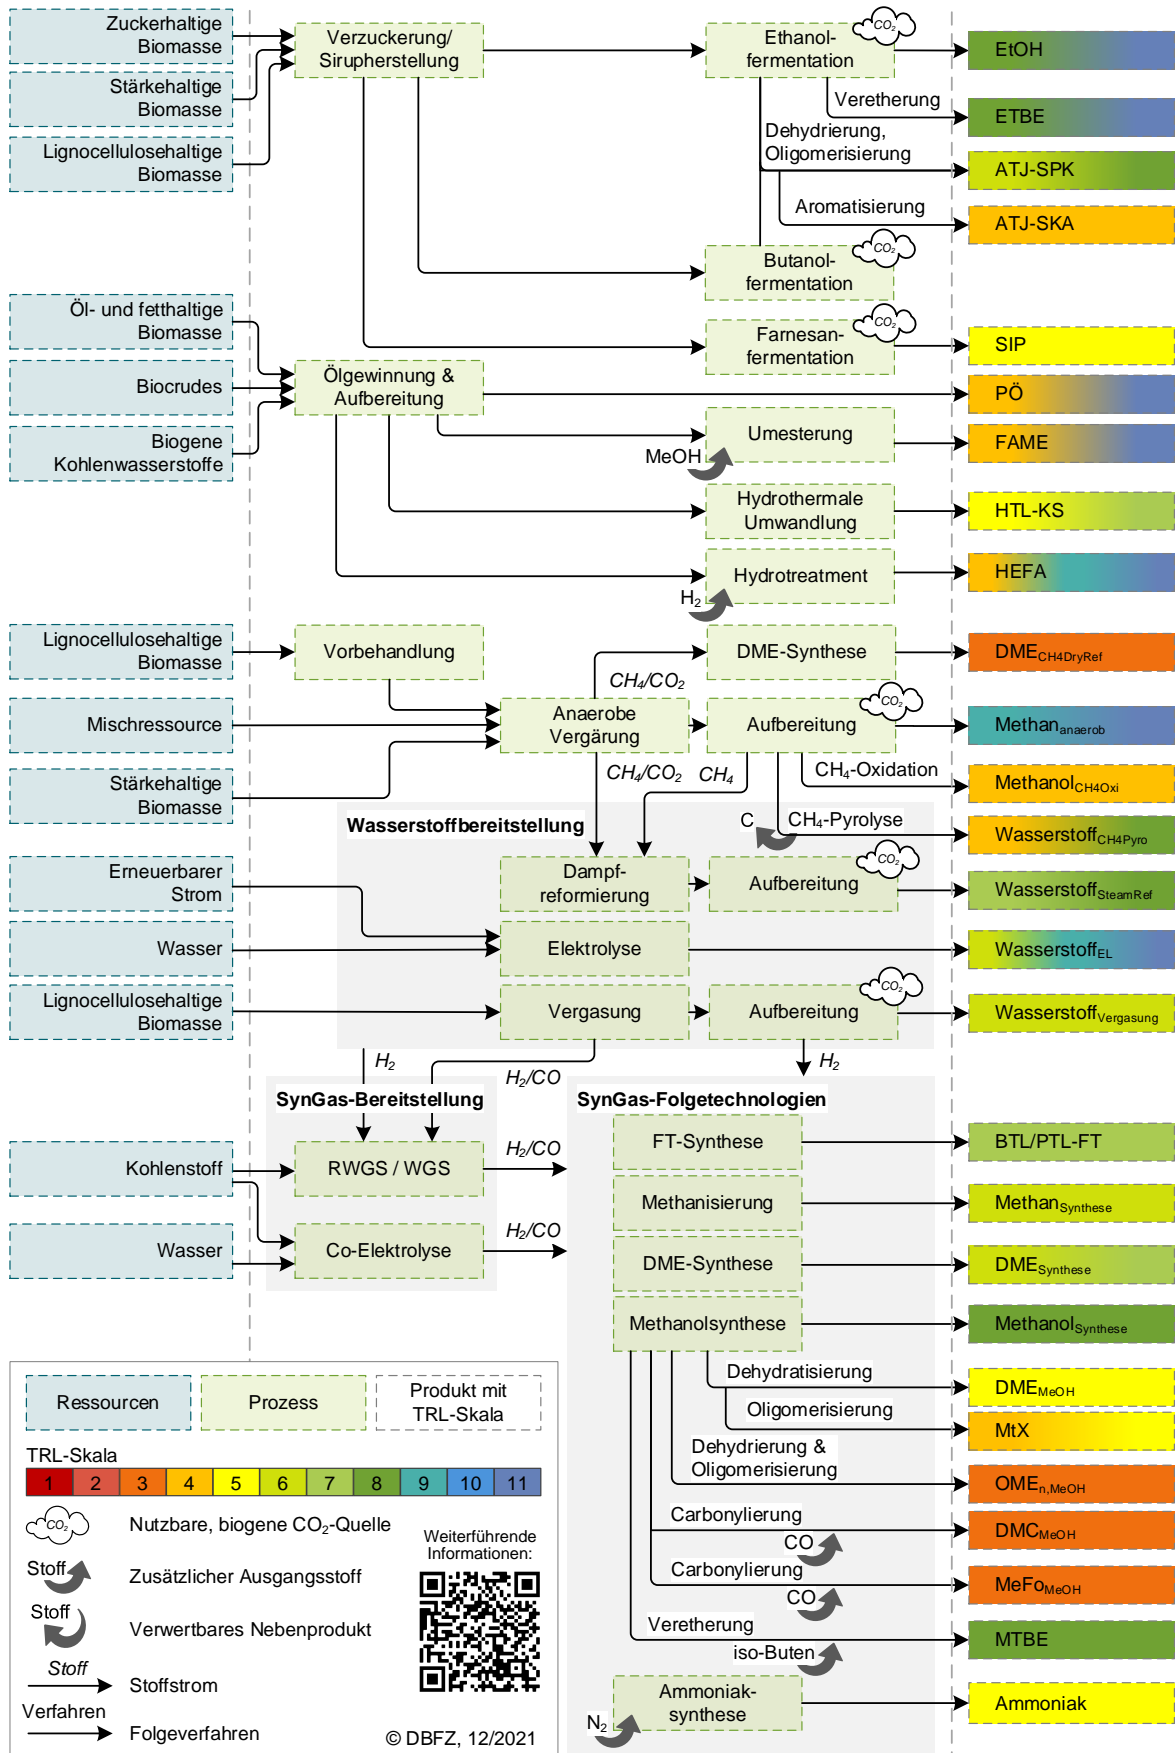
Zuckerhaltige Biomasse

Stärkehaltige Biomasse

Lignocellulosehaltige Biomasse

Verzuckerung/ Siruphersteilung

Ethanol-fermentation

$CO_2$

EtOH

Veretherung

ETBE

Dehydrierung, Oligomerisierung

ATJ-SPK

Aromatisierung

ATJ-SKA

Butanol-fermentation

$CO_2$

Öl- und fetthaltige Biomasse

Farnesan-fermentation

$CO_2$

SIP

Biocrudes

Ölgewinnung & Aufbereitung

PÖ

Biogene Kohlenwasserstoffe

Umesterung

MeOH

FAME

Hydrothermale Umwandlung

HTL-KS

Hydrotreatment

$H_2$

HEFA

Lignocellulosehaltige Biomasse

Vorbehandlung

DME-Synthese

$DME_{CH4DryRef}$

$CH_4/CO_2$

Mischressource

Anaerobe Vergärung

Aufbereitung

$CO_2$

$Methan_{anaerob}$

Stärkehaltige Biomasse

$CH_4/CO_2$

$CH_4$

$CH_4$-Oxidation

$Methanol_{CH4Oxi}$

Wasserstoffbereitstellung

C

$CH_4$-Pyrolyse

$Wasserstoff_{CH4Pyro}$

Erneuerbarer Strom

Dampf-reformierung

Aufbereitung

$CO_2$

$Wasserstoff_{SteamRef}$

Wasser

Elektrolyse

$Wasserstoff_{EL}$

Lignocellulosehaltige Biomasse

Vergasung

Aufbereitung

$CO_2$

$Wasserstoff_{Vergasung}$

$H_2$

$H_2/CO$

$H_2$

SynGas-Bereitstellung

SynGas-Folgetechnologien

Kohlenstoff

RWGS / WGS

$H_2/CO$

FT-Synthese

BTL/PTL-FT

Methanisierung

$Methan_{Synthese}$

Wasser

Co-Elektrolyse

$H_2/CO$

DME-Synthese

$DME_{Synthese}$

Methanolsynthese

$Methanol_{Synthese}$

Dehydratisierung

$DME_{MeOH}$

Oligomerisierung

MtX

Dehydrierung & Oligomerisierung

$OME_{n,MeOH}$

Carbonylierung

CO

$DMC_{MeOH}$

Carbonylierung

CO

$MeFo_{MeOH}$

Veretherung

iso-Buten

MTBE

Ammoniak-synthese

$N_2$

Ammoniak

Ressourcen

Prozess

Produkt mit TRL-Skala

TRL-Skala

| 1 | 2 | 3 | 4 | 5 | 6 | 7 | 8 | 9 | 10 | 11 |

$CO_2$

Nutzbare, biogene $CO_2$-Quelle

Stoff

Zusätzlicher Ausgangsstoff

Stoff

Verwertbares Nebenprodukt

Stoff

Stoffstrom

Verfahren

Folgeverfahren

Weiterführende Informationen:

© DBFZ, 12/2021